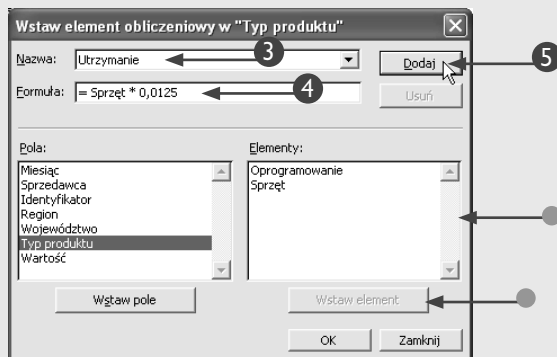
Wstaw element obliczeniowy w "Typ produktu"

Nazwa: Utrzymanie

3

Dodaj

5

Formuła: = Sprzęt * 0,0125

4

Usuń

Pola:

Miesiąc
Sprzedawca
Identyfikator
Region
Województwo
Typ produktu
Wartość

Elementy:

Oprogramowanie
Sprzęt

Wstaw pole

Wstaw element

OK

Zamknij